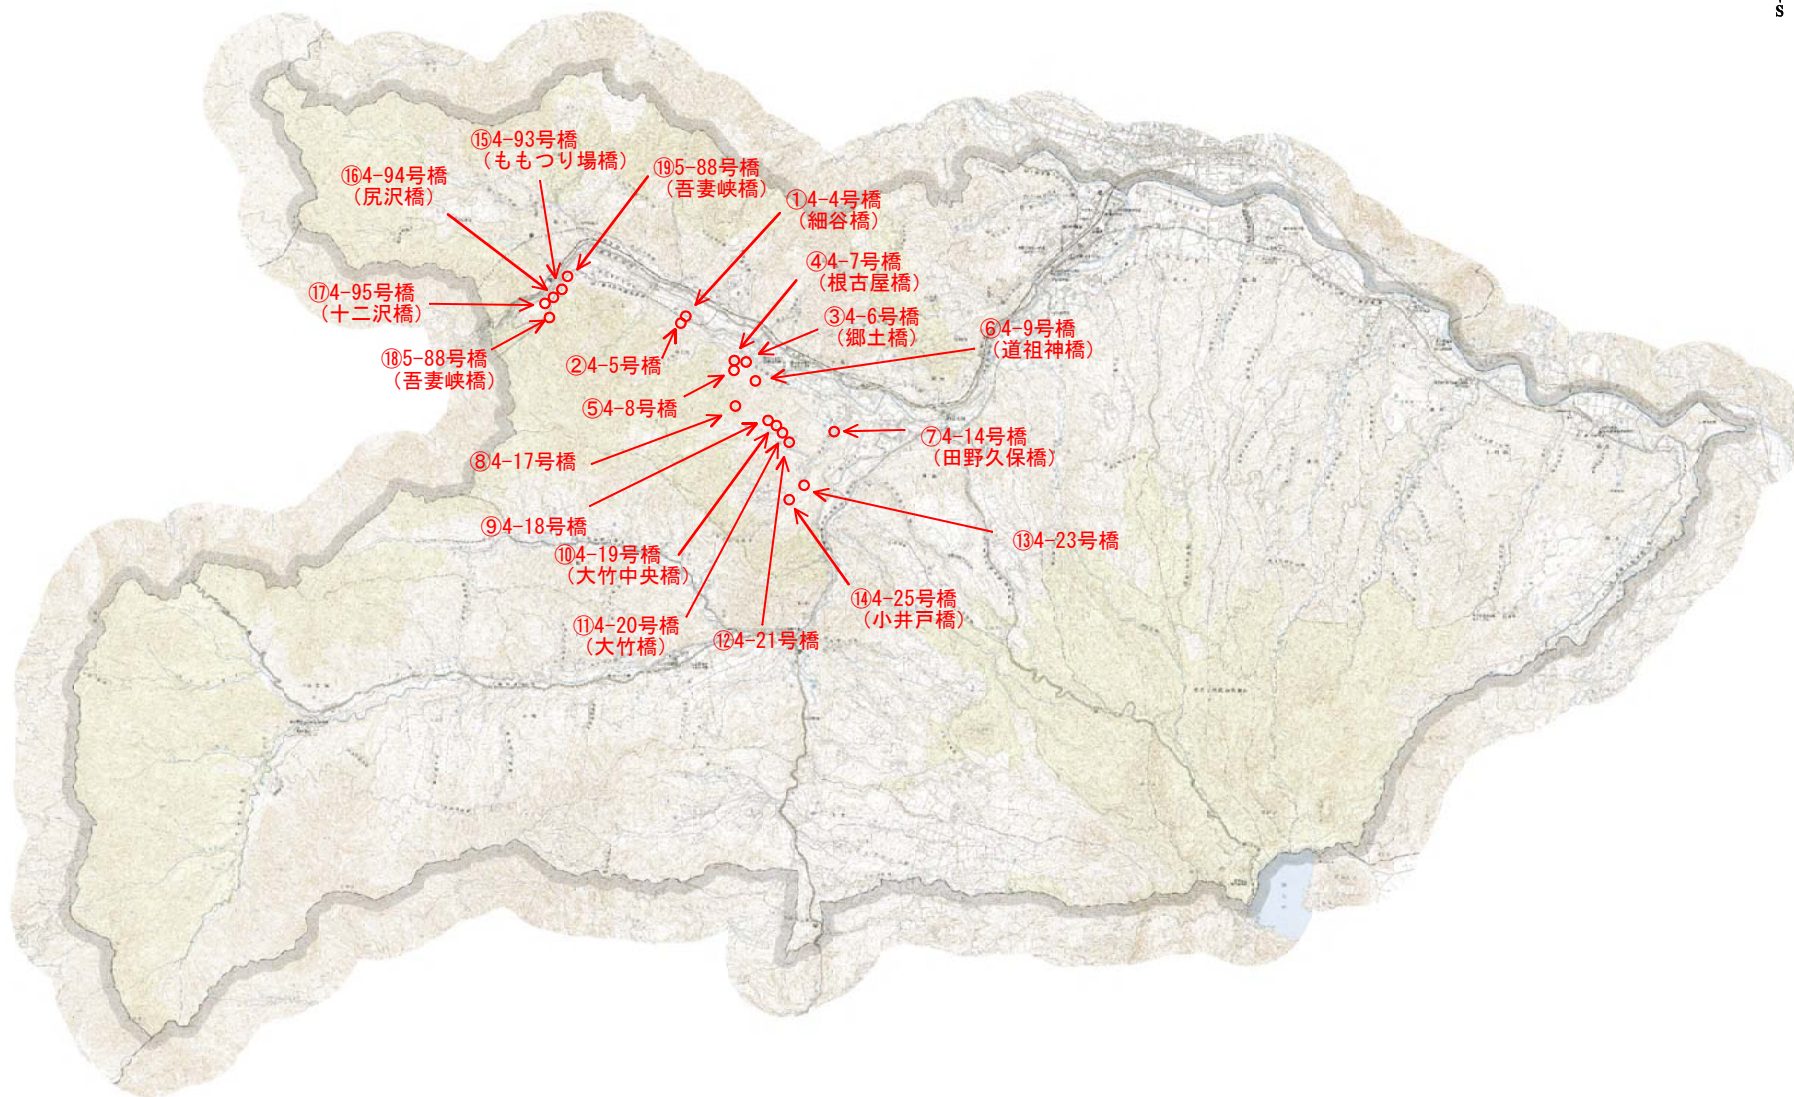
s

⑮4-93号橋
（ももつり場橋）

⑯4-94号橋
（尻沢橋）

⑲5-88号橋
（吾妻峡橋）

①4-4号橋
（細谷橋）

④4-7号橋
（根古屋橋）

⑰4-95号橋
（十二沢橋）

③4-6号橋
（郷土橋）

⑥4-9号橋
（道祖神橋）

⑱5-88号橋
（吾妻峡橋）

②4-5号橋

⑤4-8号橋

⑦4-14号橋
（田野久保橋）

⑧4-17号橋

⑨4-18号橋

⑬4-23号橋

⑩4-19号橋
（大竹中央橋）

⑭4-25号橋
（小井戸橋）

⑪4-20号橋
（大竹橋）

⑫4-21号橋